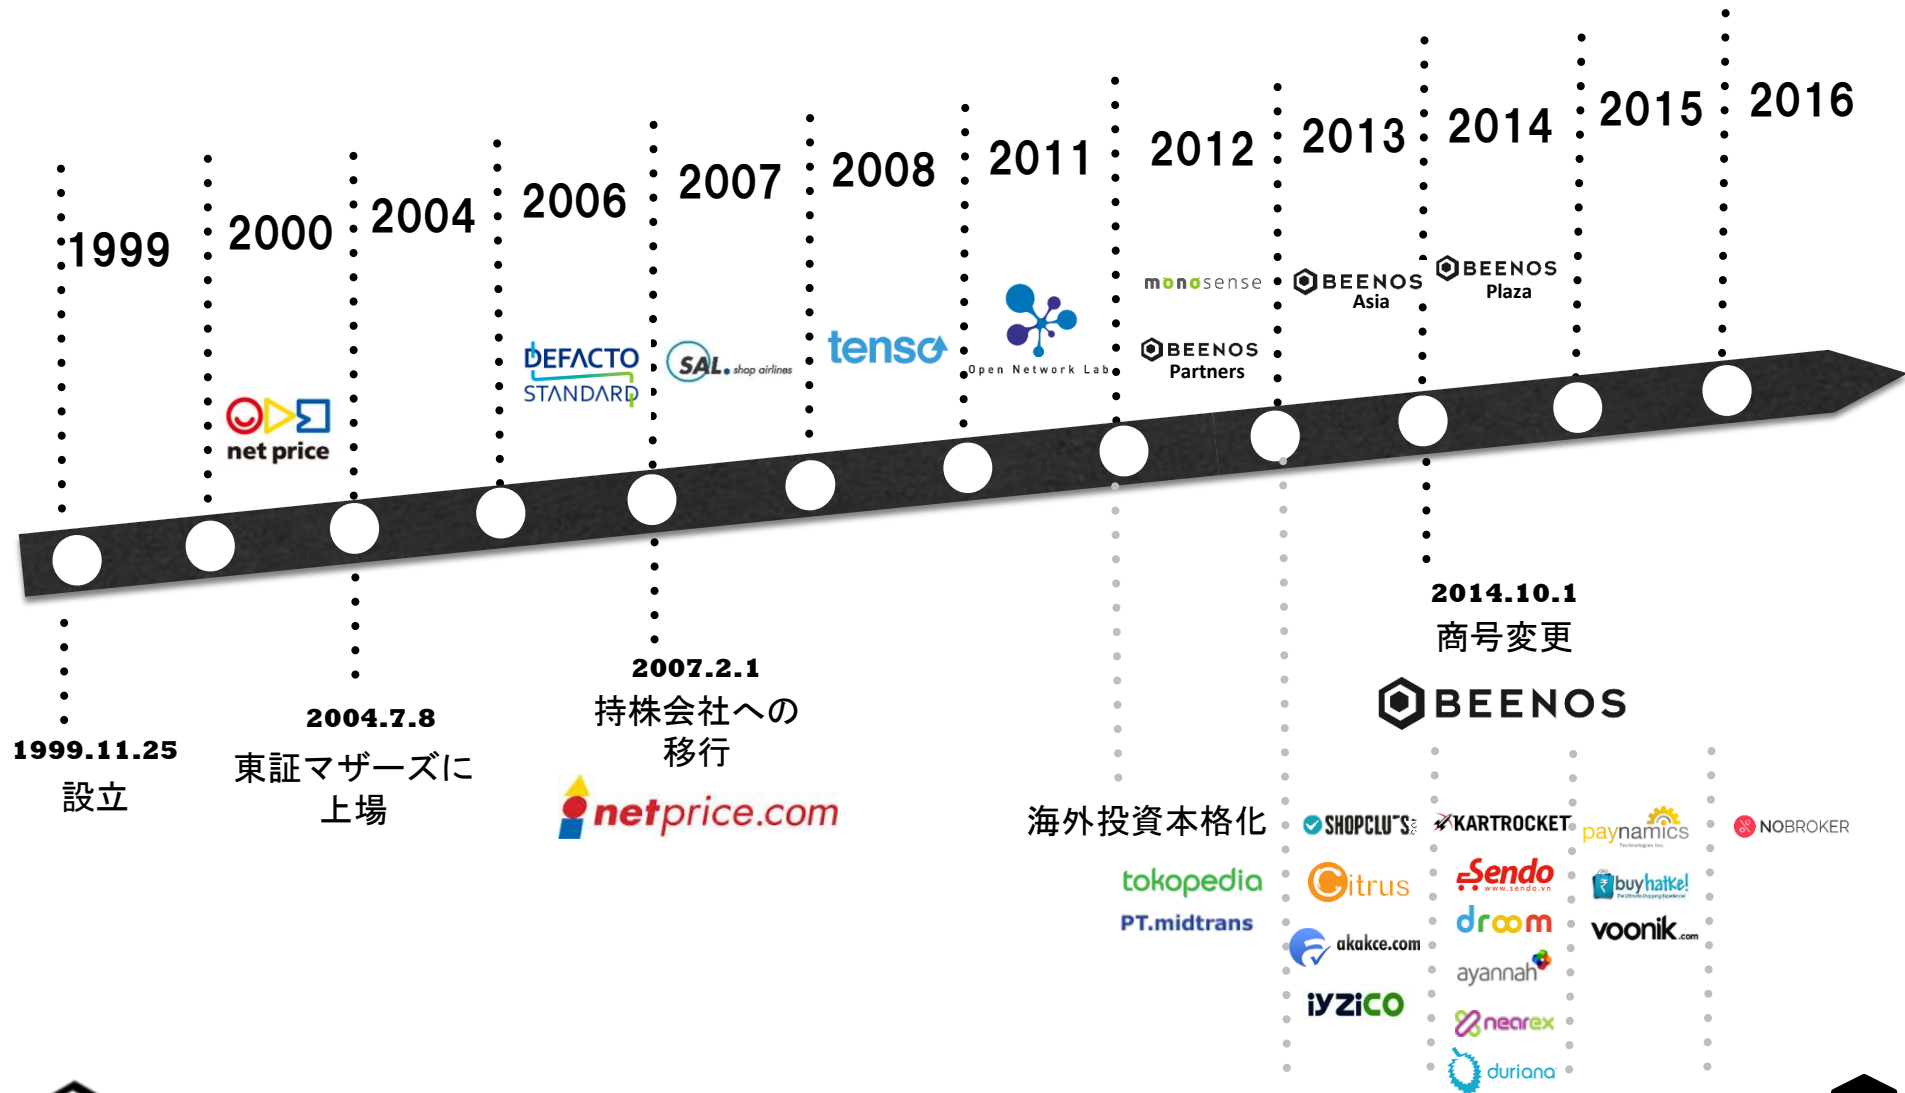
1999

2000

2004

2006

2007

2008

2011

2012

2013

2014

2015

2016

net price

DEFACTO STANDARD

SAL. shop airlines

tenso

Open Network Lab

monosense

BEENOS Partners

BEENOS Asia

BEENOS Plaza

1999.11.25
設立

2004.7.8
東証マザーズに上場

2007.2.1
持株会社への移行

netprice.com

海外投資本格化

tokopedia

PT.midtrans

2014.10.1
商号変更

BEENOS

SHOPCLUES

Citrus

akakce.com

iyzico

KARTROCKET

Sendo

droom

ayannah

nearex

duriana

paynamics

buyhatke!

voonik.com

NOBROKER